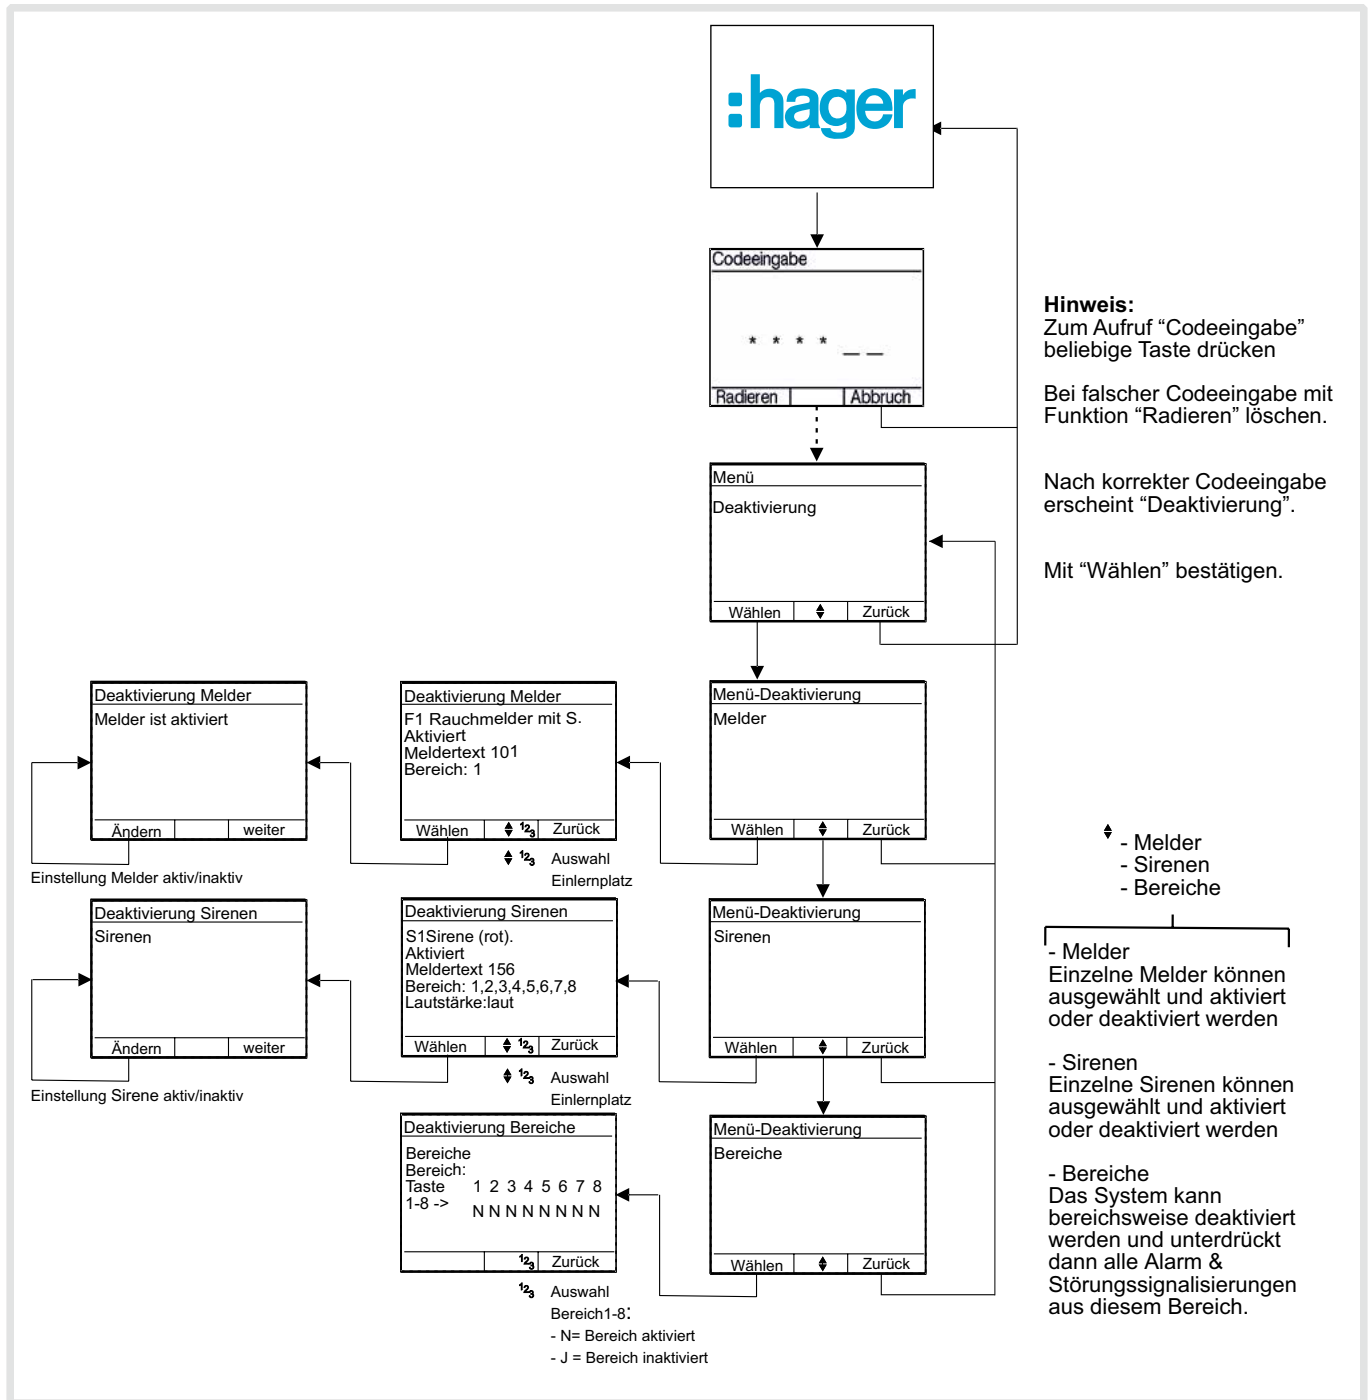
:hager

Codeeingabe

* * * * _ _

Radieren | Abbruch

Hinweis:
Zum Aufruf “Codeeingabe” beliebige Taste drücken

Bei falscher Codeeingabe mit Funktion “Radieren” löschen.

Nach korrekter Codeeingabe erscheint “Deaktivierung”.

Mit “Wählen” bestätigen.

Menü
Deaktivierung
Wählen | ♦ | Zurück

Menü-Deaktivierung
Melder
Wählen | ♦ | Zurück

Deaktivierung Melder
F1 Rauchmelder mit S.
Aktiviert
Meldertext 101
Bereich: 1
Wählen | ♦ $^{1}2_{3}$ | Zurück

♦ $^{1}2_{3}$ Auswahl Einlernplatz

Deaktivierung Melder
Melder ist aktiviert
Ändern | | weiter

Einstellung Melder aktiv/inaktiv

Menü-Deaktivierung
Sirenen
Wählen | ♦ | Zurück

Deaktivierung Sirenen
S1Sirene (rot).
Aktiviert
Meldertext 156
Bereich: 1,2,3,4,5,6,7,8
Lautstärke:laut
Wählen | ♦ $^{1}2_{3}$ | Zurück

♦ $^{1}2_{3}$ Auswahl Einlernplatz

Deaktivierung Sirenen
Sirenen
Ändern | | weiter

Einstellung Sirene aktiv/inaktiv

Menü-Deaktivierung
Bereiche
Wählen | ♦ | Zurück

Deaktivierung Bereiche
Bereiche
Bereich:
Taste 1-8 -> 1 2 3 4 5 6 7 8
N N N N N N N N
$^{1}2_{3}$ | Zurück

$^{1}2_{3}$ Auswahl Bereich1-8:
- N= Bereich aktiviert
- J = Bereich inaktiviert

♦ - Melder
- Sirenen
- Bereiche

- Melder
Einzelne Melder können ausgewählt und aktiviert oder deaktiviert werden

- Sirenen
Einzelne Sirenen können ausgewählt und aktiviert oder deaktiviert werden

- Bereiche
Das System kann bereichsweise deaktiviert werden und unterdrückt dann alle Alarm & Störungssignalisierungen aus diesem Bereich.